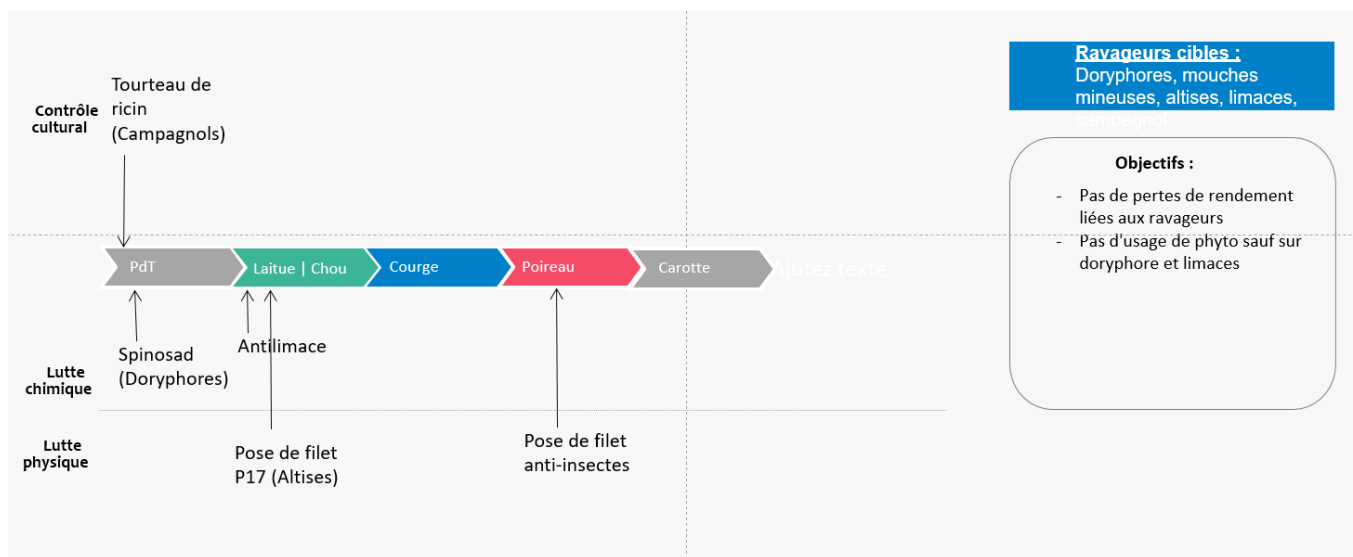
Contrôle cultural

Tourteau de ricin (Campagnols)

PdT

Laitue | Chou

Courge

Poireau

Carotte

Ajoutez texte

Spinosad (Doryphores)

Antilimace

Lutte chimique

Lutte physique

Pose de filet P17 (Altises)

Pose de filet anti-insectes

Ravageurs cibles : Doryphores, mouches mineuses, altises, limaces, campagnol

Objectifs :

- Pas de pertes de rendement liées aux ravageurs
- Pas d'usage de phyto sauf sur doryphore et limaces